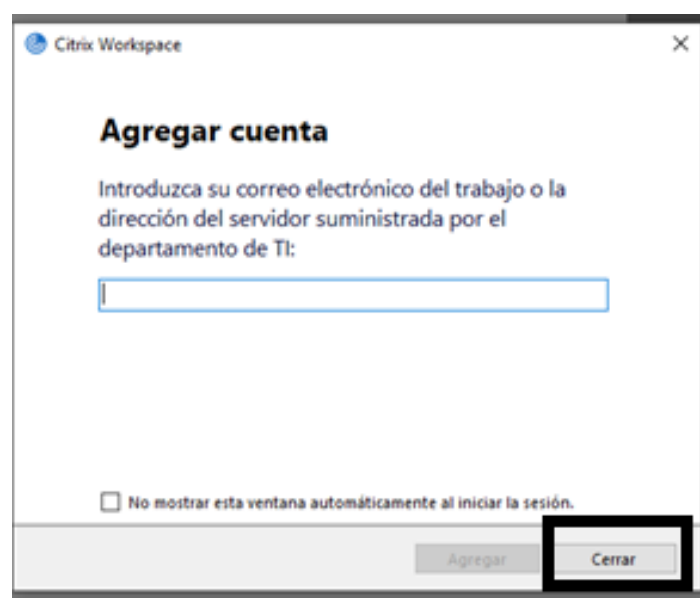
Citrix Workspace

×

Agregar cuenta

Introduzca su correo electrónico del trabajo o la dirección del servidor suministrada por el departamento de TI:

No mostrar esta ventana automáticamente al iniciar la sesión.

Agregar

Cerrar